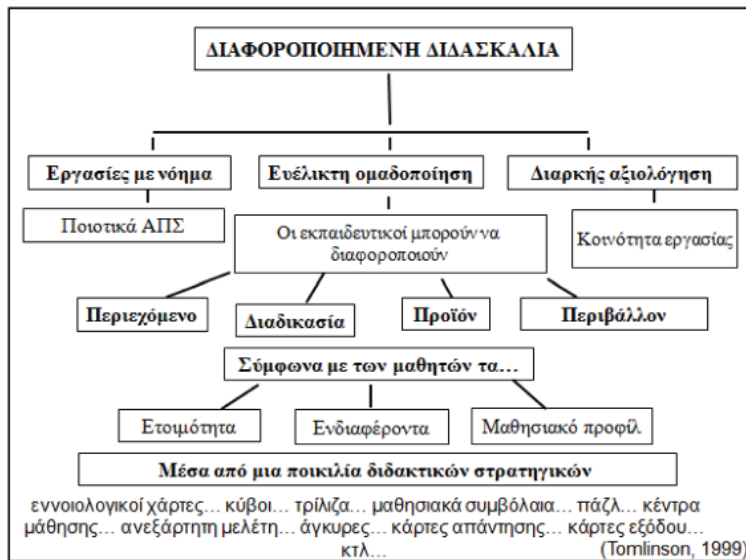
ΔΙΑΦΟΡΟΠΟΙΗΜΕΝΗ ΔΙΔΑΣΚΑΛΙΑ

Εργασίες με νόημα

Ευέλικτη ομαδοποίηση

Διαρκής αξιολόγηση

Ποιοτικά ΑΠΣ

Οι εκπαιδευτικοί μπορούν να διαφοροποιούν

Κοινότητα εργασίας

Περιεχόμενο

Διαδικασία

Προϊόν

Περιβάλλον

Σύμφωνα με των μαθητών τα…

Ετοιμότητα

Ενδιαφέροντα

Μαθησιακό προφίλ

Μέσα από μια ποικιλία διδακτικών στρατηγικών

εννοιολογικοί χάρτες… κύβοι… τρίλιζα… μαθησιακά συμβόλαια… πάζλ… κέντρα μάθησης… ανεξάρτητη μελέτη… άγκυρες… κάρτες απάντησης… κάρτες εξόδου… κτλ…

(Tomlinson, 1999)